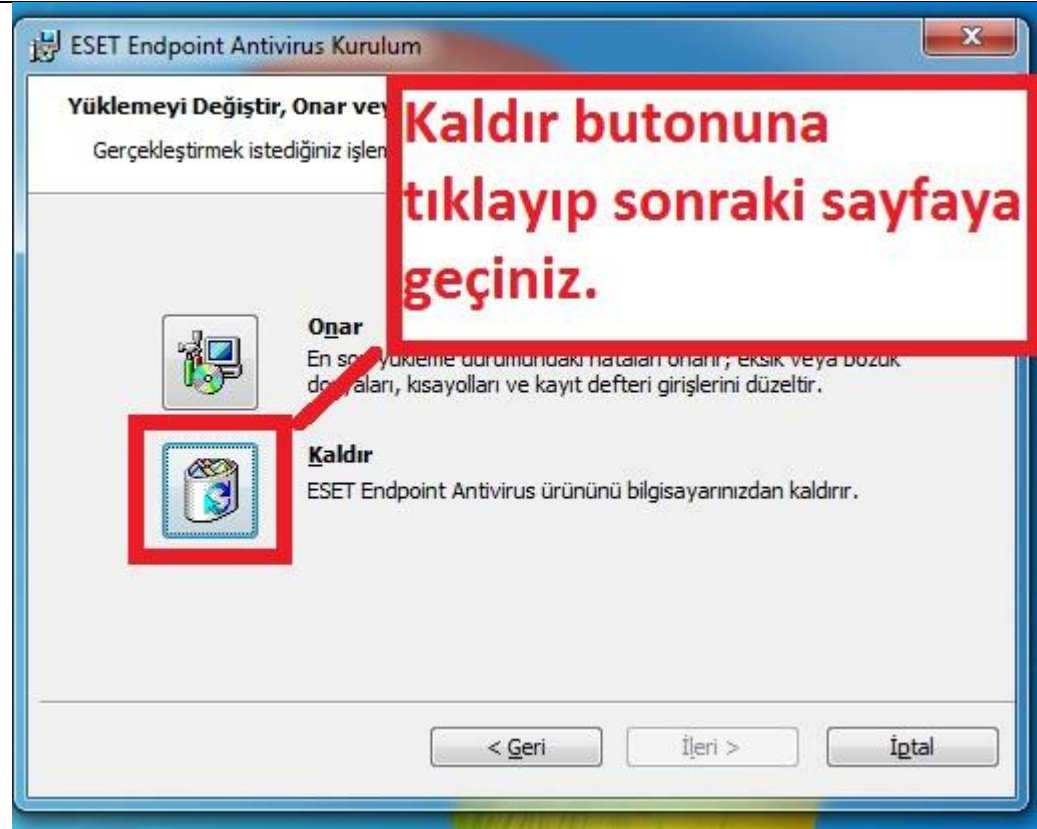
ESET Endpoint Antivirus Kurulum

Yüklemeyi Değiştir, Onar vey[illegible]

Gerçekleştirmek istediğiniz işlem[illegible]

Kaldır butonuna tıklayıp sonraki sayfaya geçiniz.

Onar

En so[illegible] yükleme durumundaki hataları onarır; eksik veya bozuk do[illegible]yaları, kısayolları ve kayıt defteri girişlerini düzeltir.

Kaldır

ESET Endpoint Antivirus ürününü bilgisayarınızdan kaldırır.

< Geri

İleri >

İptal